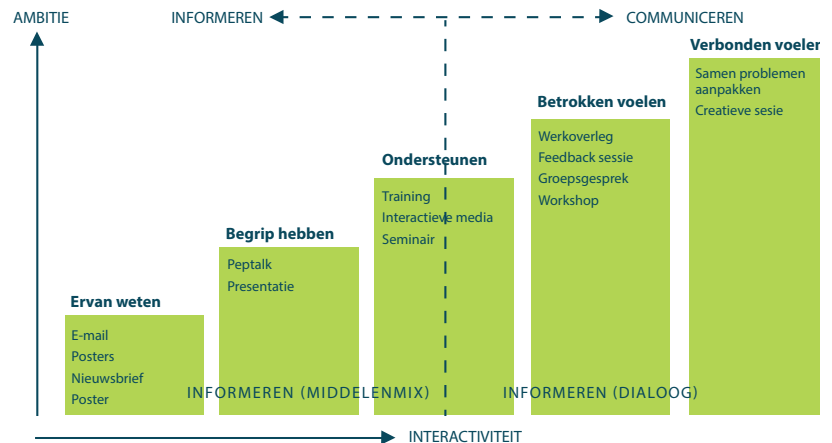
AMBITIE

INFORMEREN

COMMUNICEREN

Verbonden voele

Samen problemen aanpakken
Creatieve sesie

Betrokken voelen

Werkoverleg
Feedback sessie
Groepsgesprek
Workshop

Ondersteunen

Training
Interactieve media
Seminair

Begrip hebben

Peptalk
Presentatie

Ervan weten

E-mail
Posters
Nieuwsbrief
Poster

INFORMEREN (MIDDELENMIX)

INFORMEREN (DIALOOG)

INTERACTIVITEIT